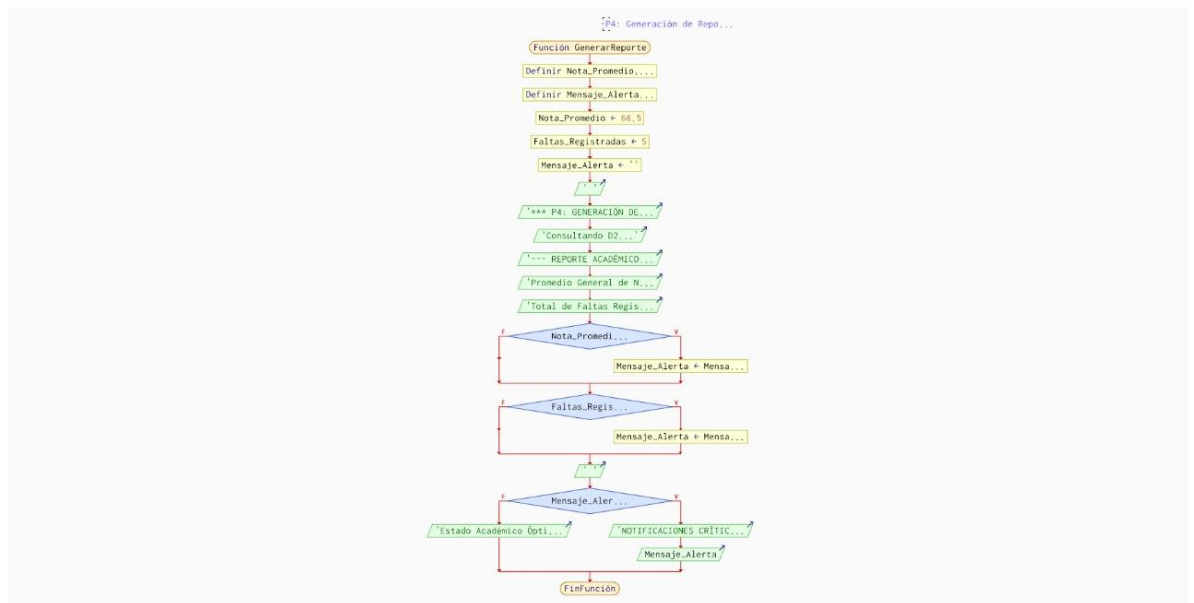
P4: Generación de Repo...

Función GenerarReporte

Definir Nota_Promedio,...

Definir Mensaje_Alerta...

Nota_Promedio ← 68.5

Faltas_Registradas ← 5

Mensaje_Alerta ← ''

' '

'*** P4: GENERACIÓN DE...

'Consultando D2...'

'--- REPORTE ACADÉMICO...

'Promedio General de N...

'Total de Faltas Regis...

F Nota_Promedi... V

Mensaje_Alerta ← Mensa...

F Faltas_Regis... V

Mensaje_Alerta ← Mensa...

' '

F Mensaje_Aler... V

'Estado Académico Ópti...

'NOTIFICACIONES CRÍTIC...

Mensaje_Alerta

FinFunción